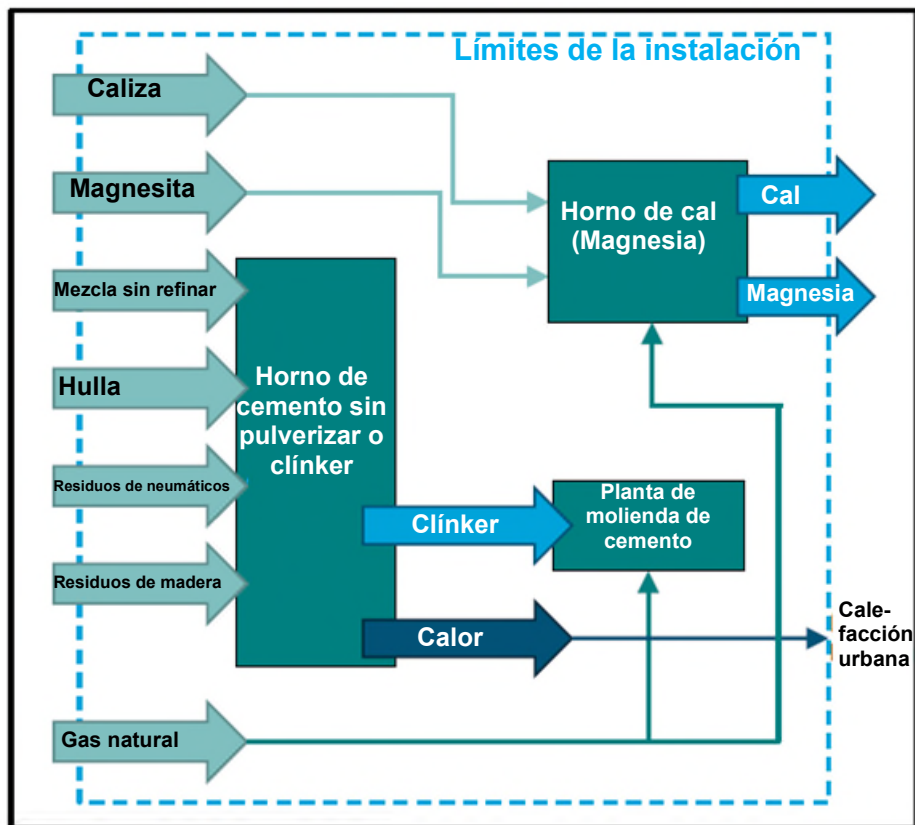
Límites de la instalación

Caliza

Magnesita

Mezcla sin refinar

Hulla

Residuos de neumáticos

Residuos de madera

Gas natural

Horno de cemento sin pulverizar o clínker

Horno de cal (Magnesia)

Cal

Magnesia

Clínker

Planta de molienda de cemento

Calor

Calefacción urbana